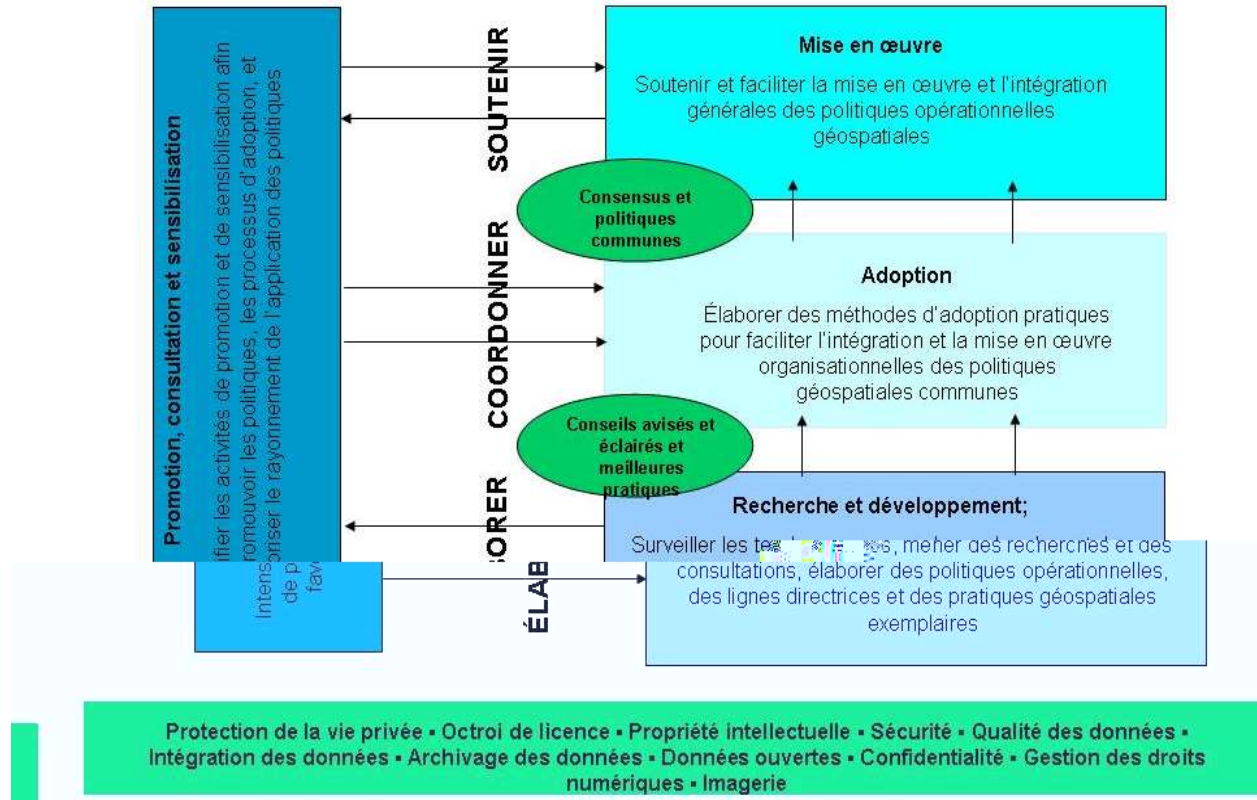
Promotion, consultation et sensibilisation

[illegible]ifier les activités de promotion et de sensibilisation afin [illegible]romouvoir les politiques, les processus d'adoption, et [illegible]oriser le rayonnement de l'application des politiques

Intens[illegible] de p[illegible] fav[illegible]

SOUTENIR

COORDONNER

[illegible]ORER

ÉLAB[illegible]

Mise en œuvre

Soutenir et faciliter la mise en œuvre et l'intégration générales des politiques opérationnelles géospatiales

Consensus et politiques communes

Adoption

Élaborer des méthodes d'adoption pratiques pour faciliter l'intégration et la mise en œuvre organisationnelles des politiques géospatiales communes

Conseils avisés et éclairés et meilleures pratiques

Recherche et développement;

Surveiller les tec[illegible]s, mener des recherches et des consultations, élaborer des politiques opérationnelles, des lignes directrices et des pratiques géospatiales exemplaires

Protection de la vie privée • Octroi de licence • Propriété intellectuelle • Sécurité • Qualité des données • Intégration des données • Archivage des données • Données ouvertes • Confidentialité • Gestion des droits numériques • Imagerie